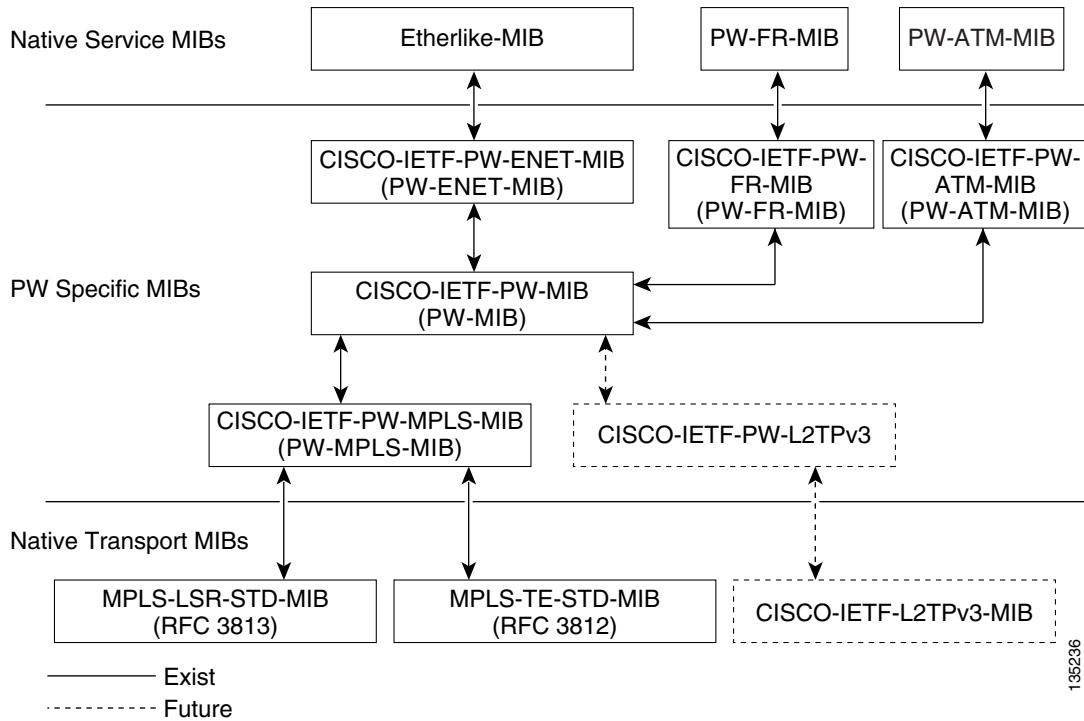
Native Service MIBs

Etherlike-MIB

PW-FR-MIB

PW-ATM-MIB

CISCO-IETF-PW-ENET-MIB (PW-ENET-MIB)

CISCO-IETF-PW-FR-MIB (PW-FR-MIB)

CISCO-IETF-PW-ATM-MIB (PW-ATM-MIB)

PW Specific MIBs

CISCO-IETF-PW-MIB (PW-MIB)

CISCO-IETF-PW-MPLS-MIB (PW-MPLS-MIB)

CISCO-IETF-PW-L2TPv3

Native Transport MIBs

MPLS-LSR-STD-MIB (RFC 3813)

MPLS-TE-STD-MIB (RFC 3812)

CISCO-IETF-L2TPv3-MIB

Exist

Future

135236